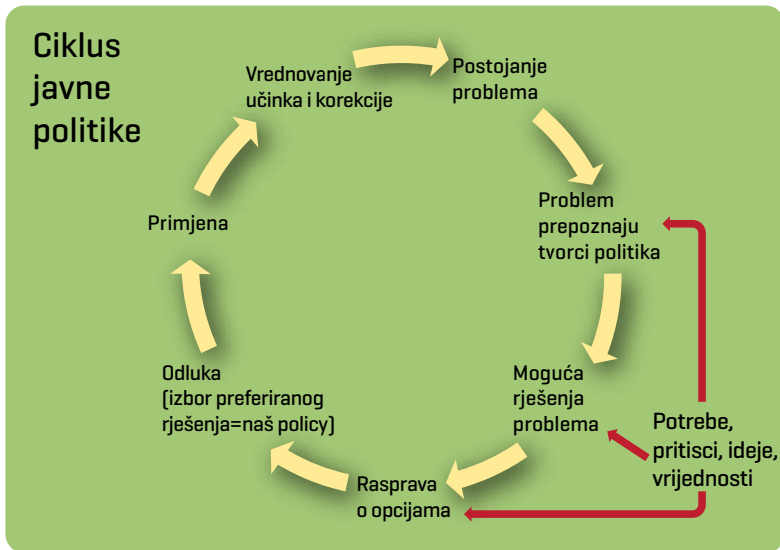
Ciklus javne politike

Vrednovanje učinka i korekcije

Postojanje problema

Problem prepoznaju tvorci politika

Moguća rješenja problema

Potrebe, pritisci, ideje, vrijednosti

Rasprava o opcijama

Odluka (izbor preferiranog rješenja=naš policy)

Primjena